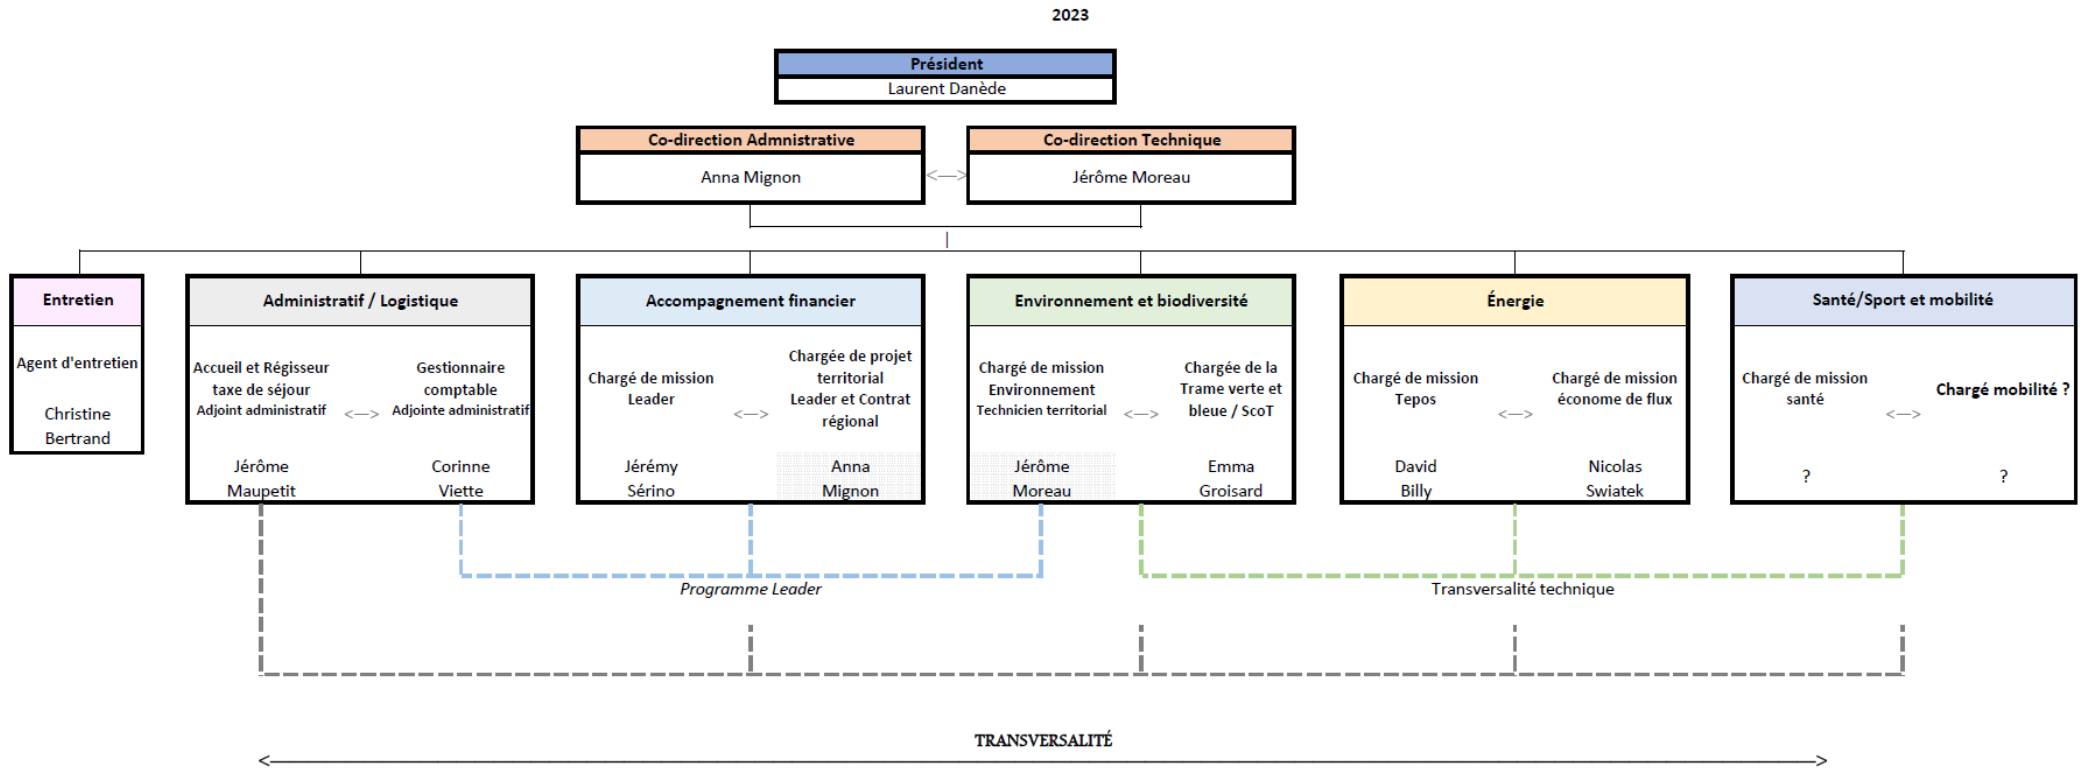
2023

Président
Laurent Danède

Co-direction Admnistrative
Anna Mignon

Co-direction Technique
Jérôme Moreau

Entretien
Agent d'entretien
Christine Bertrand

Administratif / Logistique
Accueil et Régisseur taxe de séjour
Adjoint administratif
Jérôme Maupetit
Gestionnaire comptable
Adjointe administratif
Corinne Viette

Accompagnement financier
Chargé de mission Leader
Jérémy Sérino
Chargée de projet territorial Leader et Contrat régional
Anna Mignon

Environnement et biodiversité
Chargé de mission Environnement
Technicien territorial
Jérôme Moreau
Chargée de la Trame verte et bleue / ScoT
Emma Groisard

Énergie
Chargé de mission Tepos
David Billy
Chargé de mission économe de flux
Nicolas Swiatek

Santé/Sport et mobilité
Chargé de mission santé
?
Chargé mobilité ?
?

Programme Leader
Transversalité technique

TRANSVERSALITÉ